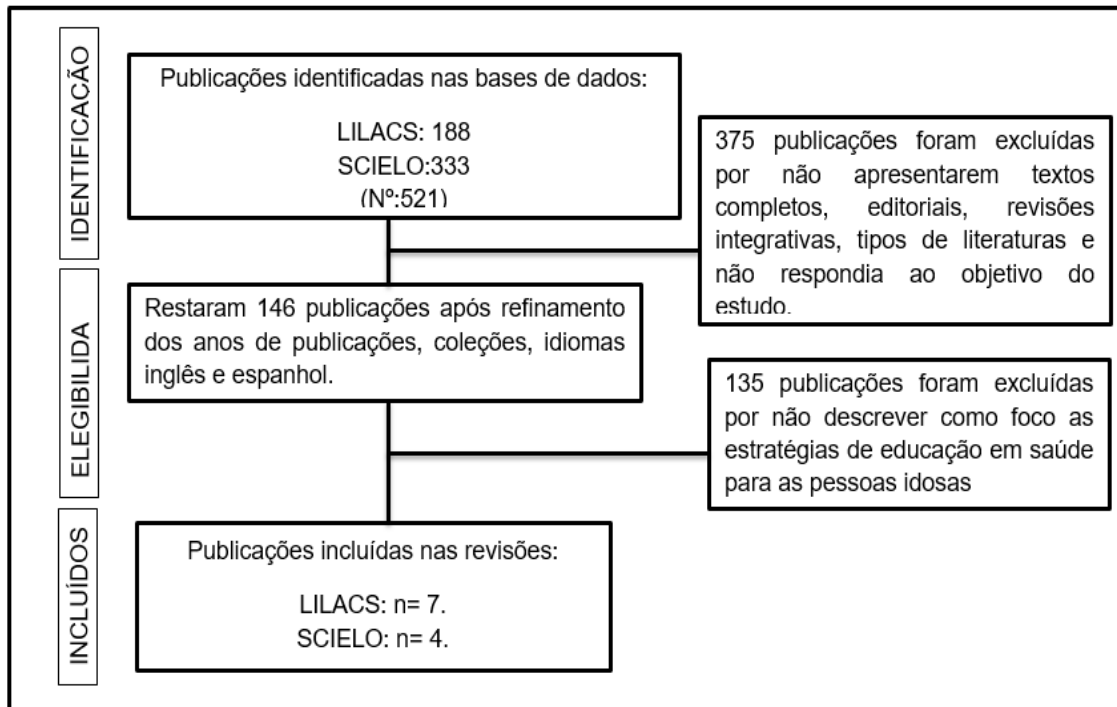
IDENTIFICACÃO

Publicações identificadas nas bases de dados:

LILACS: 188
SCIELO:333
(Nº:521)

375 publicações foram excluídas por não apresentarem textos completos, editoriais, revisões integrativas, tipos de literaturas e não respondia ao objetivo do estudo.

ELEGIBILIDA

Restaram 146 publicações após refinamento dos anos de publicações, coleções, idiomas inglês e espanhol.

135 publicações foram excluídas por não descrever como foco as estratégias de educação em saúde para as pessoas idosas

INCLUÍDOS

Publicações incluídas nas revisões:

LILACS: n= 7.
SCIELO: n= 4.